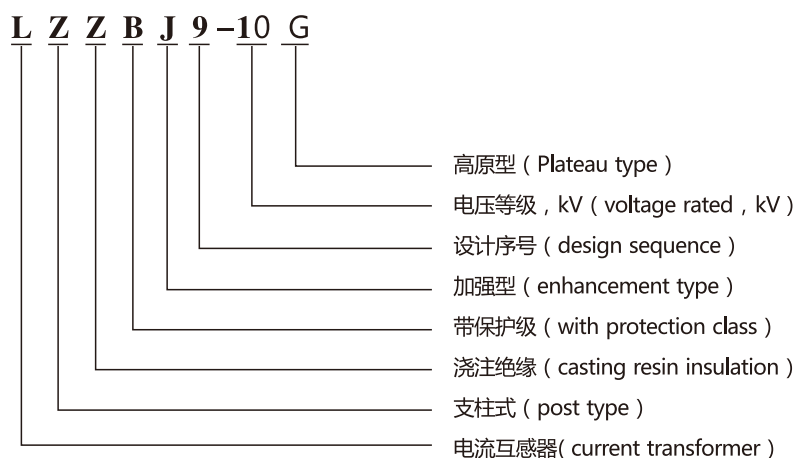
L Z Z B J 9 -10 G

高原型（Plateau type）

电压等级，kV（voltage rated，kV）

设计序号（design sequence）

加强型（enhancement type）

带保护级（with protection class）

浇注绝缘（casting resin insulation）

支柱式（post type）

电流互感器( current transformer）